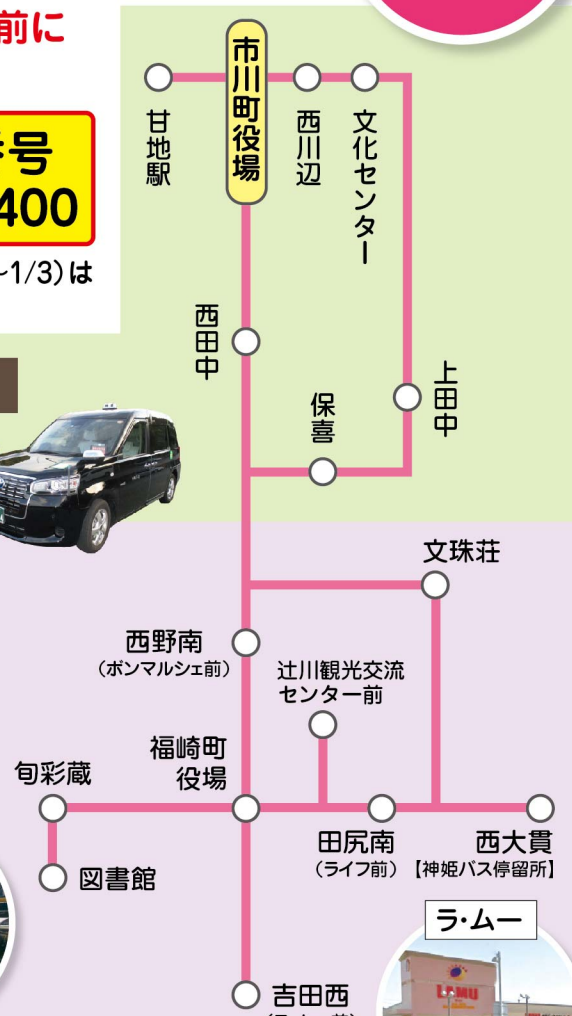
前に

号
400

~1/3)は

市川町役場

甘地駅

西川辺

文化センター

西田中

上田中

保喜

文珠荘

西野南
(ボンマルシェ前)

辻川観光交流センター前

福崎町役場

旬彩蔵

図書館

田尻南
(ライフ前)

西大貫
【神姫バス停留所】

ラ・ムー

LAMU

吉田西
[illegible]